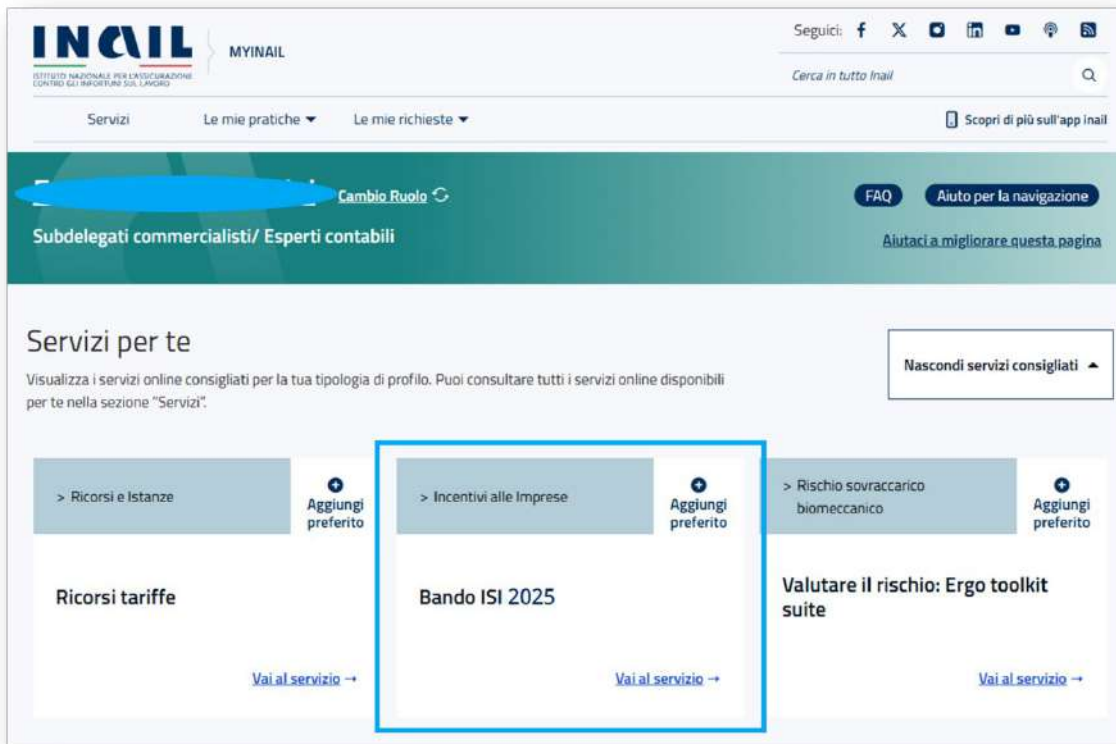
INAIL
ISTITUTO NAZIONALE PER L'ASSICURAZIONE CONTRO GLI INFORTUNI SUL LAVORO

MYINAIL

Seguici:

Cerca in tutto Inail

Servizi Le mie pratiche ▾ Le mie richieste ▾

Scopri di più sull'app inail

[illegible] Cambio Ruolo

Subdelegati commercialisti/ Esperti contabili

FAQ Aiuto per la navigazione

Aiutaci a migliorare questa pagina

Servizi per te

Visualizza i servizi online consigliati per la tua tipologia di profilo. Puoi consultare tutti i servizi online disponibili per te nella sezione "Servizi".

Nascondi servizi consigliati ▴

> Ricorsi e Istanze

Aggiungi preferito

Ricorsi tariffe

Vai al servizio →

> Incentivi alle Imprese

Aggiungi preferito

Bando ISI 2025

Vai al servizio →

> Rischio sovraccarico biomeccanico

Aggiungi preferito

Valutare il rischio: Ergo toolkit suite

Vai al servizio →